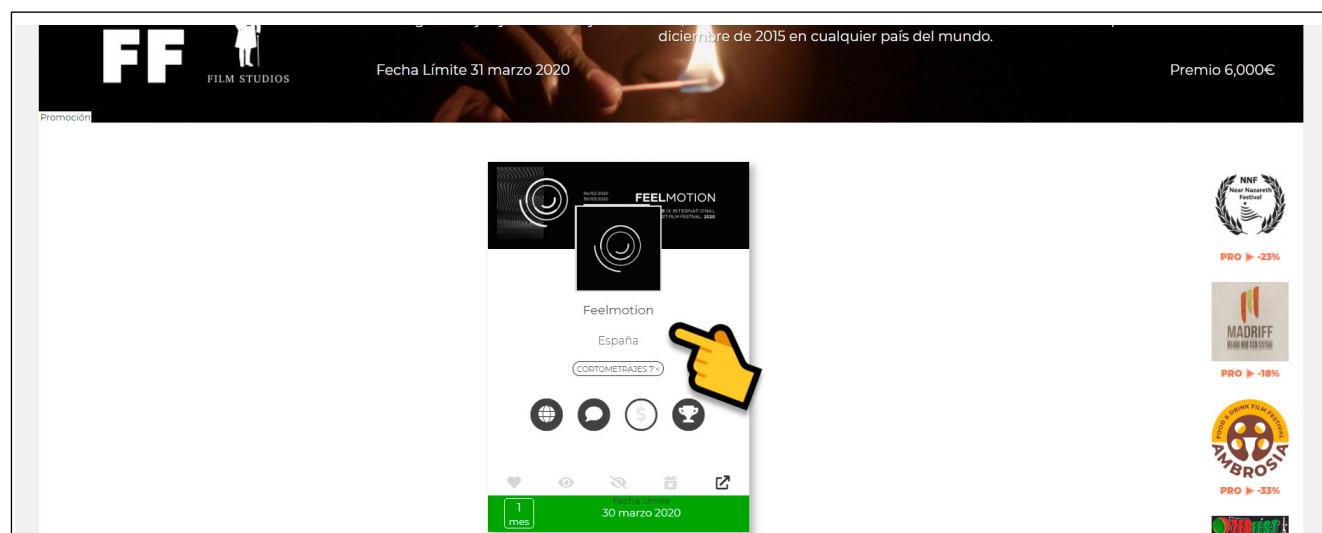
FF
FILM STUDIOS

diciembre de 2015 en cualquier país del mundo.

Fecha Límite 31 marzo 2020

Premio 6,000€

Promoción

04/02/2020
30/03/2020

FEELMOTION
IX INTERNATIONAL
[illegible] FILM FESTIVAL 2020

Feelmotion

España

CORTOMETRAJES 7

1
mes

Fecha Límite
30 marzo 2020

NNF
Near Nazareth
Festival

PRO -23%

MADRIFF

PRO -18%

FOOD & DRINK FILM FESTIVAL
AMBROSIA

PRO -33%